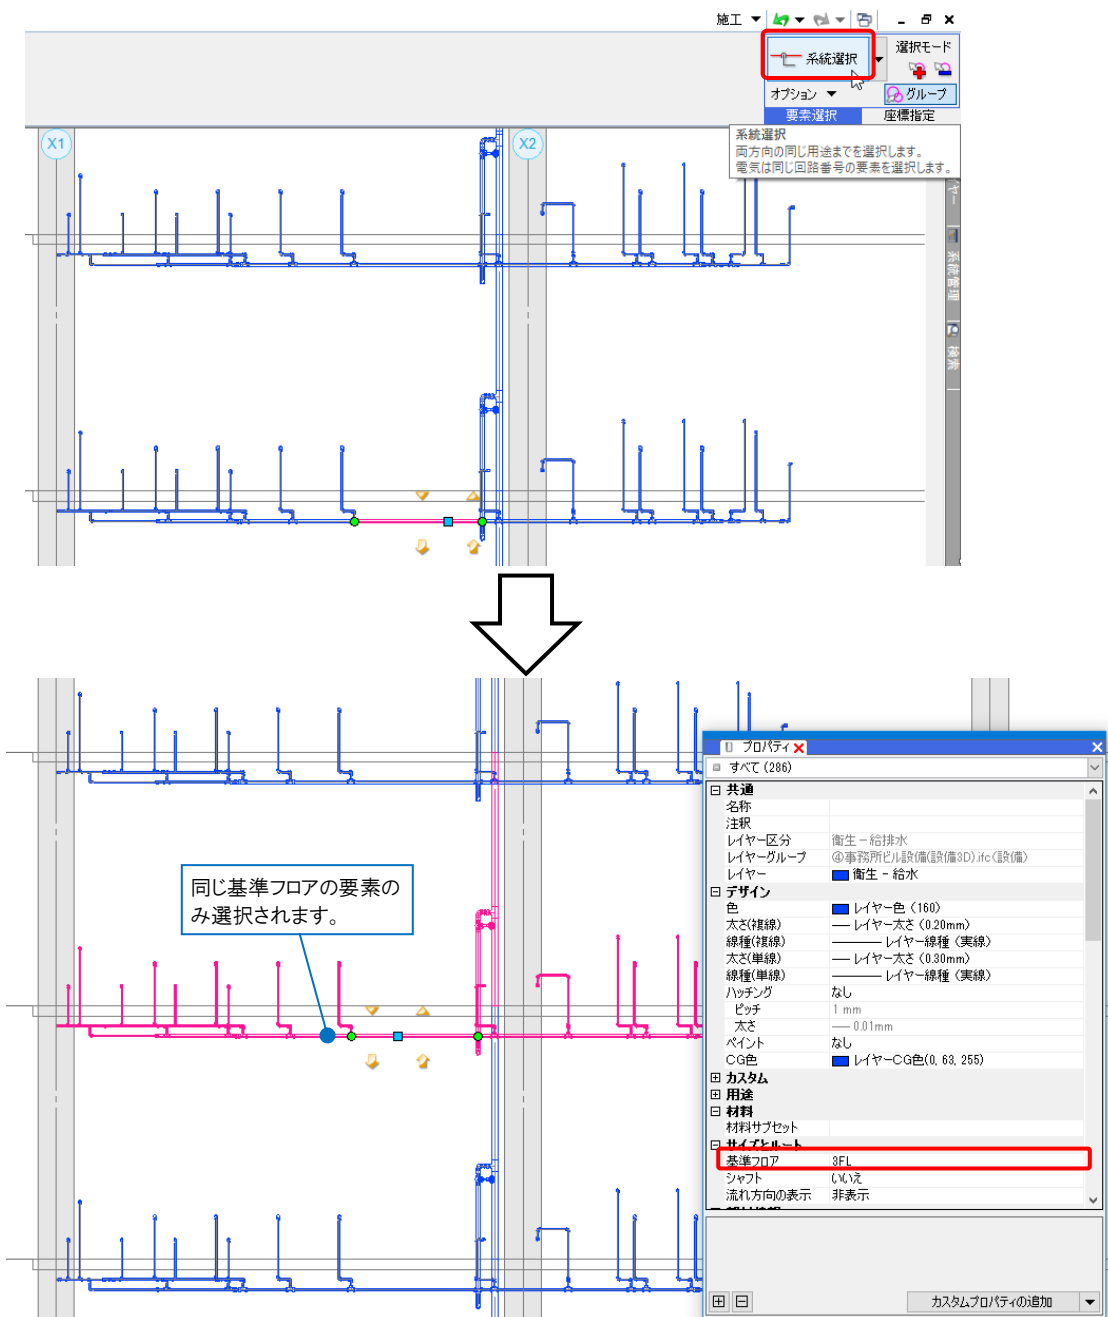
施工

系統選択
選択モード
オプション
グループ
要素選択
座標指定

系統選択
両方向の同じ用途までを選択します。
電気は同じ回路番号の要素を選択します。

X1
X2

同じ基準フロアの要素のみ選択されます。

プロパティ
すべて (286)

| | |
|---|---|
| 共通 | |
| 名称 | |
| 注釈 | |
| レイヤー区分 | 衛生－給排水 |
| レイヤーグループ | ④事務所ビル設備(設備3D).ifc(設備) |
| レイヤー | 衛生－給水 |
| デザイン | |
| 色 | レイヤー色 (160) |
| 太さ(複線) | レイヤー太さ (0.20mm) |
| 線種(複線) | レイヤー線種 (実線) |
| 太さ(単線) | レイヤー太さ (0.30mm) |
| 線種(単線) | レイヤー線種 (実線) |
| ハッチング | なし |
| ピッチ | 1 mm |
| 太さ | 0.01mm |
| ペイント | なし |
| CG色 | レイヤーCG色(0, 63, 255) |
| カスタム | |
| 用途 | |
| 材料 | |
| 材料サブセット | |
| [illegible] | |
| 基準フロア | 3FL |
| シャフト | いいえ |
| 流れ方向の表示 | 非表示 |

カスタムプロパティの追加